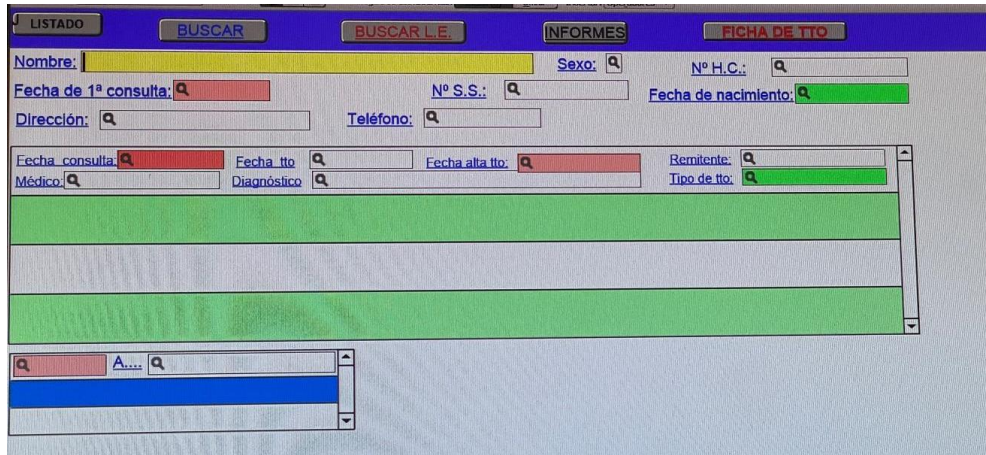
LISTADO

BUSCAR

BUSCAR L.E.

INFORMES

FICHA DE TTO

Nombre:

Sexo:

Nº H.C.:

Fecha de 1ª consulta:

Nº S.S.:

Fecha de nacimiento:

Dirección:

Teléfono:

Fecha consulta:

Fecha tto

Fecha alta tto:

Remitente:

Médico:

Diagnóstico

Tipo de tto:

A....